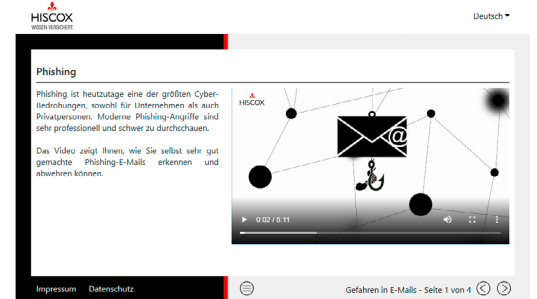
HISCOX
WISSEN VERSICHERT

Deutsch

Phishing

Phishing ist heutzutage eine der größten Cyber-Bedrohungen, sowohl für Unternehmen als auch Privatpersonen. Moderne Phishing-Angriffe sind sehr professionell und schwer zu durchschauen.

Das Video zeigt Ihnen, wie Sie selbst sehr gut gemachte Phishing-E-Mails erkennen und abwehren können.

HISCOX

@

0:02 / 5:11

Impressum Datenschutz

Gefahren in E-Mails - Seite 1 von 4